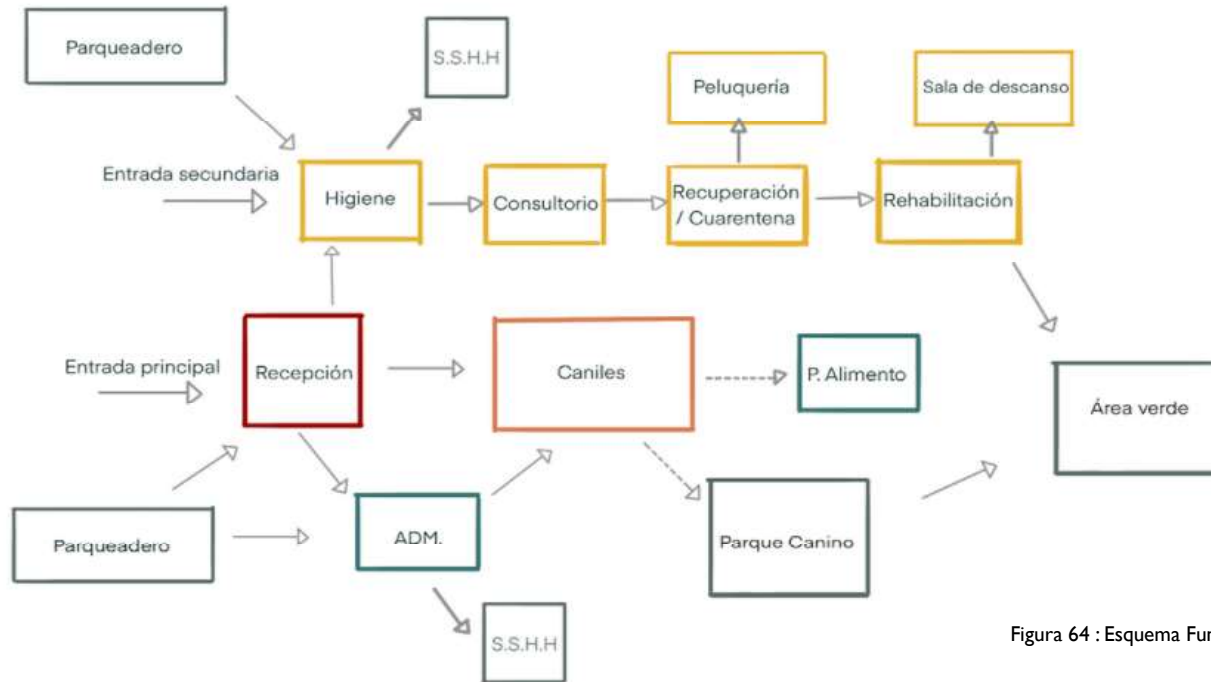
Parqueadero

S.S.H.H

Peluquería

Sala de descanso

Entrada secundaria

Higiene

Consultorio

Recuperación / Cuarentena

Rehabilitación

Entrada principal

Recepción

Caniles

P. Alimento

Área verde

Parqueadero

ADM.

Parque Canino

S.S.H.H

Figura 64 : Esquema Fur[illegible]